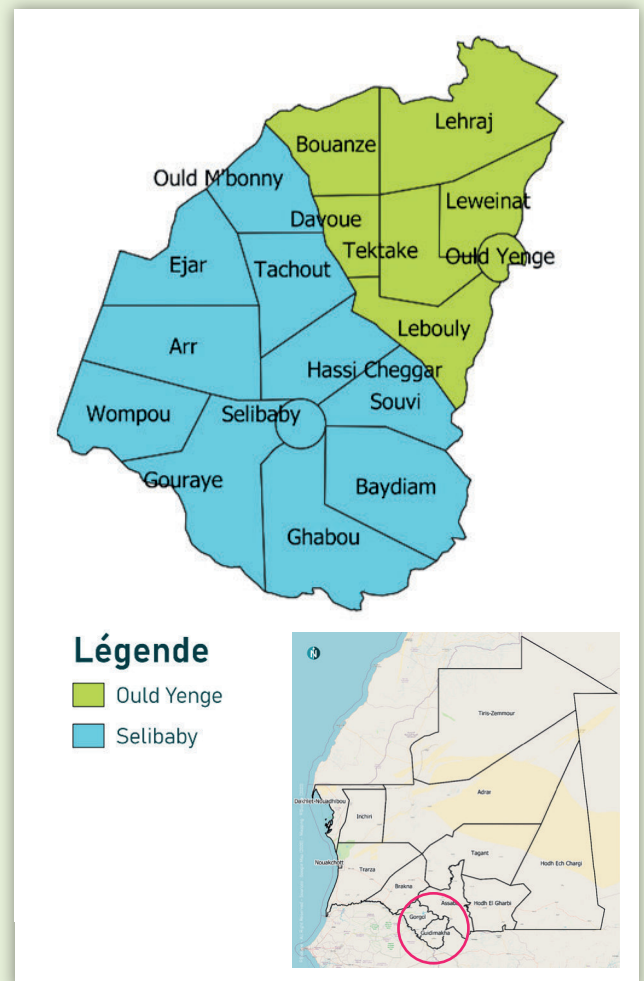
Lehraj
Bouanze
Ould M'bonny
Leweinat
Davoue
Tektake
Ould Yenge
Ejar
Tachout
Lebouly
Arr
Hassi Cheggar
Souvi
Wompou
Selibaby
Gouraye
Baydiam
Ghabou

Légende
Ould Yenge
Selibaby

N
Tiris-Zemmour
Adrar
Dakhlet-Nouadhibou
Inchiri
Nouakchott
Tagant
Hodh Ech Chargi
Trarza
Brakna
Assaba
Hodh El Gharbi
Gorgol
Guidimakha